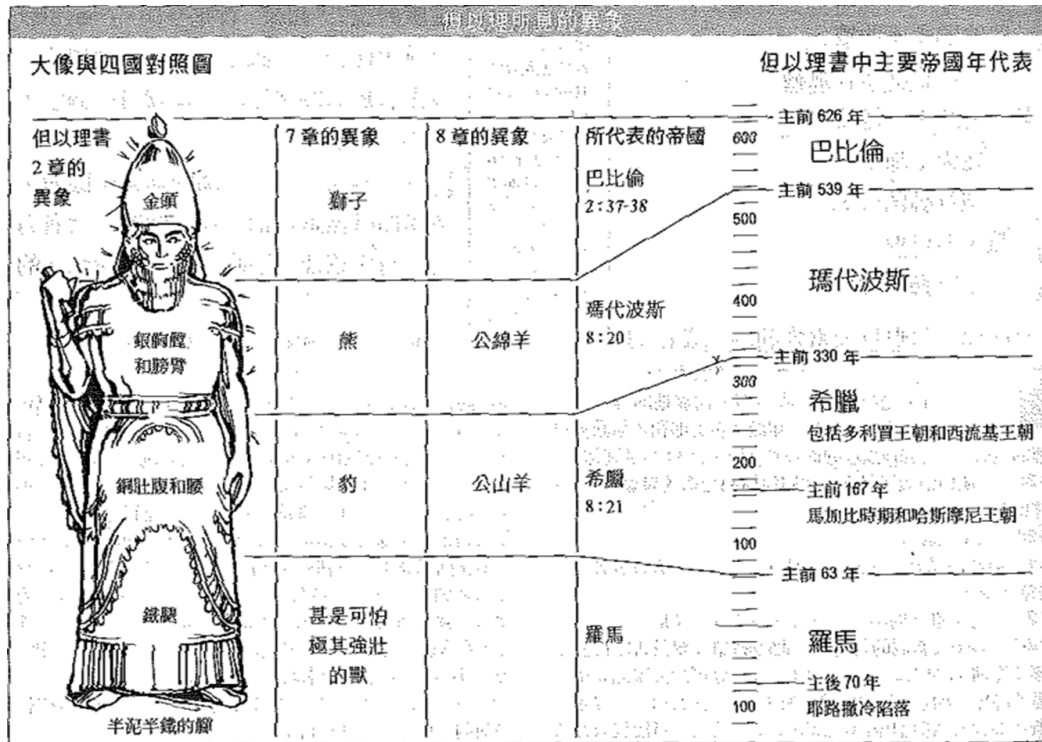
但以理所見的異象

大像與四國對照圖

但以理書中主要帝國年代表

| 但以理書 2 章的異象 | 7 章的異象 | 8 章的異象 | 所代表的帝國 |
|---|---|---|---|
| 金頭 | 獅子 | | 巴比倫 2:37-38 |
| 銀胸膛和膀臂 | 熊 | 公綿羊 | 瑪代波斯 8:20 |
| 銅肚腹和腰 | 豹 | 公山羊 | 希臘 8:21 |
| 鐵腿 | 甚是可怕 極其強壯 的獸 | | 羅馬 |

半泥半鐵的腳

600
500
400
300
200
100
100

主前 626 年
巴比倫
主前 539 年
瑪代波斯
主前 330 年
希臘
包括多利買王朝和西流基王朝
主前 167 年
馬加比時期和哈斯摩尼王朝
主前 63 年
羅馬
主後 70 年
耶路撒冷陷落